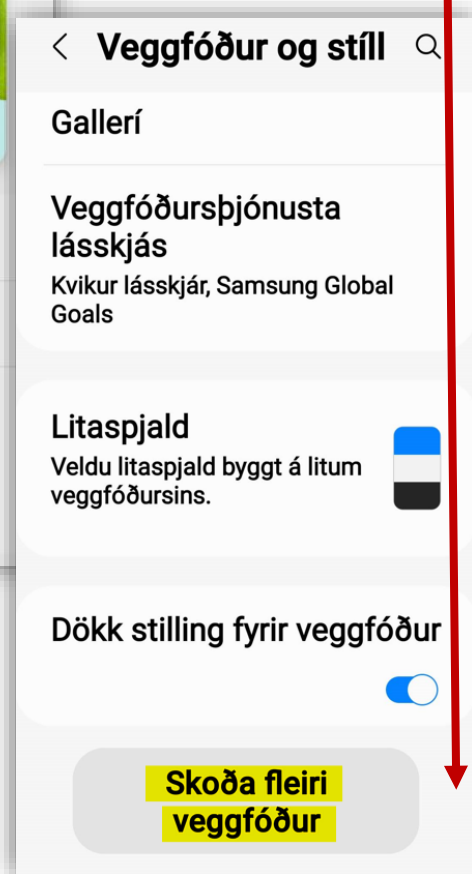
Veggfóður og stíll

Gallerí

Veggfóðursþjónusta lásskjás
Kvikur lásskjár, Samsung Global Goals

Litaspjald
Veldu litaspjald byggt á litum veggfóðursins.

Dökk stilling fyrir veggfóður

Skoða fleiri veggfóður